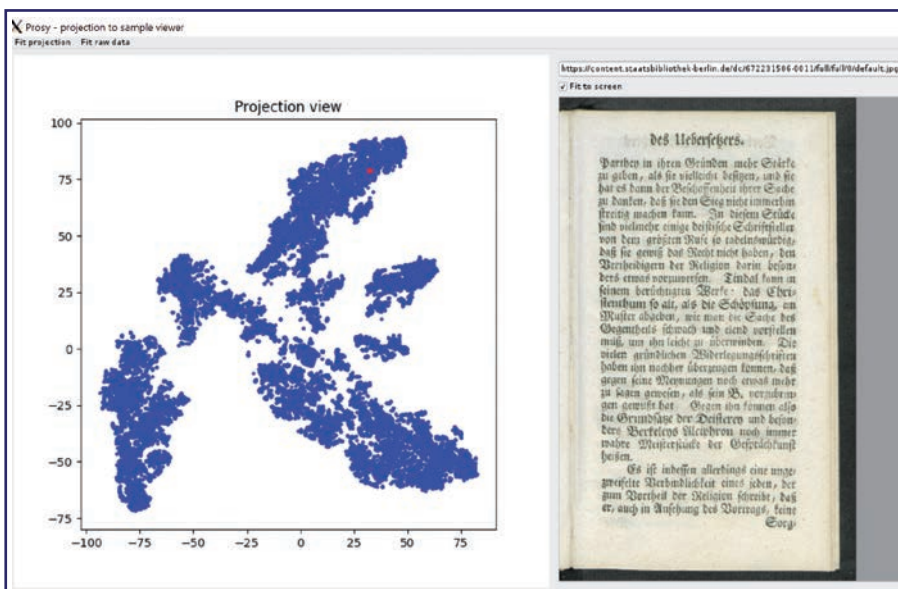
Prosy – projection to sample viewer
Fit projection Fit raw data

Projection view

100
75
50
25
0
−25
−50
−75
−100 −75 −50 −25 0 25 50 75

https://content.staatsbibliothek-berlin.de/dc/672231586-0011/full/full/0/default.jpg
Fit to screen

des Uebersetzers.

Partheyen in ihren Gründen mehr Stärke zu geben, als sie vielleicht besitzen, und sie hat es dann der Beschaffenheit ihrer Sache zu danken, daß sie den Sieg nicht immerhin streitig machen kann. In diesem Stücke sind vielmehr einige deistische Schriftsteller von dem größten Rufe so tadelnswürdig, daß sie gewiß das Recht nicht haben, den Vertheidigern der Religion darin besonders etwas vorzuwerfen. Tindal kann in seinem berühmten Werke: das Christenthum so alt, als die Schöpfung, ein Muster abgeben, wie man die Sache des Gegentheils schwach und elend vorstellen muß, um ihn leicht zu überwinden. Die vielen gründlichen Widerlegungsschriften haben ihn nachher überzeugen können, daß gegen seine Meynungen noch etwas mehr zu sagen gewesen, als sein B. vorzubringen gewußt hat. Gegen ihn können also die Grundsätze der Deisteren und besonders Berkeleys Alciphron noch immer wahre Meisterstücke der Gesprächkunst heißen.

Es ist indessen allerdings eine ungezweifelte Verbindlichkeit eines jeden, der zum Vortheil der Religion schreibt, daß er, auch in Ansehung des Vortrags, keine Sorg-